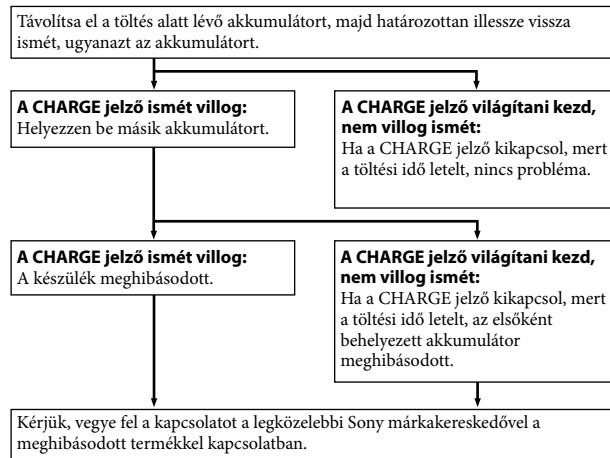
Távolítsa el a töltés alatt lévő akkumulátort, majd határozottan illessze vissza ismét, ugyanazt az akkumulátort.

**A CHARGE jelző ismét villog:**
Helyezzen be másik akkumulátort.

**A CHARGE jelző világítani kezd, nem villog ismét:**
Ha a CHARGE jelző kikapcsol, mert a töltési idő letelt, nincs probléma.

**A CHARGE jelző ismét villog:**
A készülék meghibásodott.

**A CHARGE jelző világítani kezd, nem villog ismét:**
Ha a CHARGE jelző kikapcsol, mert a töltési idő letelt, az elsőként behelyezett akkumulátor meghibásodott.

Kérjük, vegye fel a kapcsolatot a legközelebbi Sony márkakereskedővel a meghibásodott termékkel kapcsolatban.